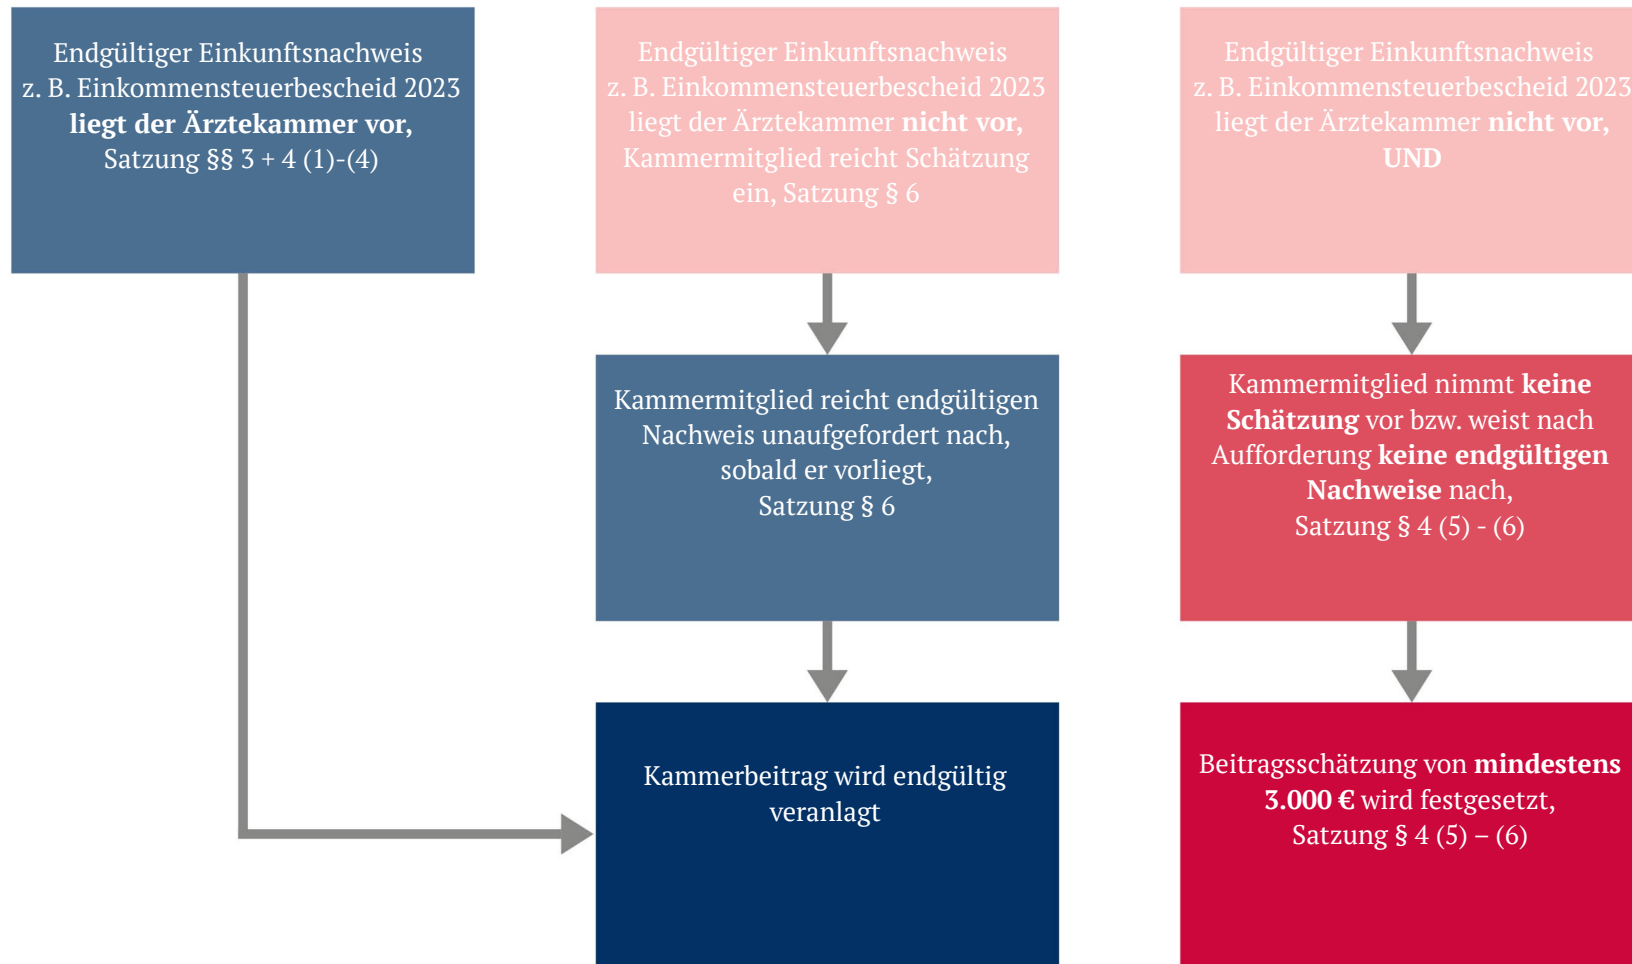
Endgültiger Einkunftsnachweis z. B. Einkommensteuerbescheid 2023 **liegt der Ärztekammer vor,** Satzung §§ 3 + 4 (1)-(4)

Endgültiger Einkunftsnachweis z. B. Einkommensteuerbescheid 2023 liegt der Ärztekammer **nicht vor,** Kammermitglied reicht Schätzung ein, Satzung § 6

Kammermitglied reicht endgültigen Nachweis unaufgefordert nach, sobald er vorliegt, Satzung § 6

Kammerbeitrag wird endgültig veranlagt

Endgültiger Einkunftsnachweis z. B. Einkommensteuerbescheid 2023 liegt der Ärztekammer **nicht vor, UND**

Kammermitglied nimmt **keine Schätzung** vor bzw. weist nach Aufforderung **keine endgültigen Nachweise** nach, Satzung § 4 (5) - (6)

Beitragsschätzung von **mindestens 3.000 €** wird festgesetzt, Satzung § 4 (5) – (6)